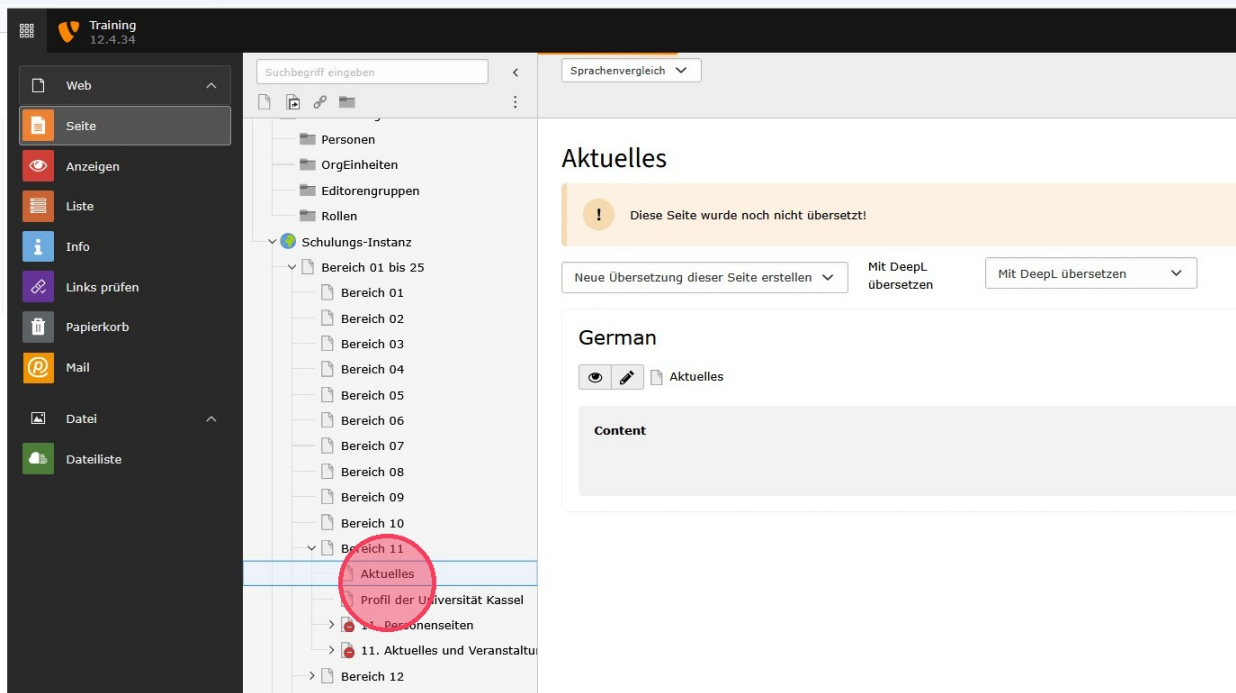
Training
12.4.34

Web
Seite
Anzeigen
Liste
Info
Links prüfen
Papierkorb
Mail
Datei
Dateiliste

Suchbegriff eingeben

Personen
OrgEinheiten
Editorengruppen
Rollen
Schulungs-Instanz
Bereich 01 bis 25
Bereich 01
Bereich 02
Bereich 03
Bereich 04
Bereich 05
Bereich 06
Bereich 07
Bereich 08
Bereich 09
Bereich 10
Bereich 11
Aktuelles
Profil der Universität Kassel
11. Personenseiten
11. Aktuelles und Veranstaltu
Bereich 12

Sprachenvergleich

Aktuelles

Diese Seite wurde noch nicht übersetzt!

Neue Übersetzung dieser Seite erstellen

Mit DeepL übersetzen

Mit DeepL übersetzen

German

Aktuelles

Content